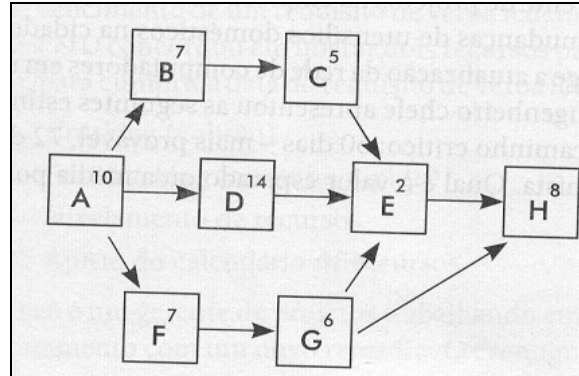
mudanças de utensílios domésticos na cidade
e a atualização de rede de computadores em
engenheiro chefe a estimou as seguintes estim
caminho crítico 30 dias – mais provável 72
nta. Qual é o valor esperado da amplia po

B 7
C 5
A 10
D 14
E 2
H 8
F 7
G 6